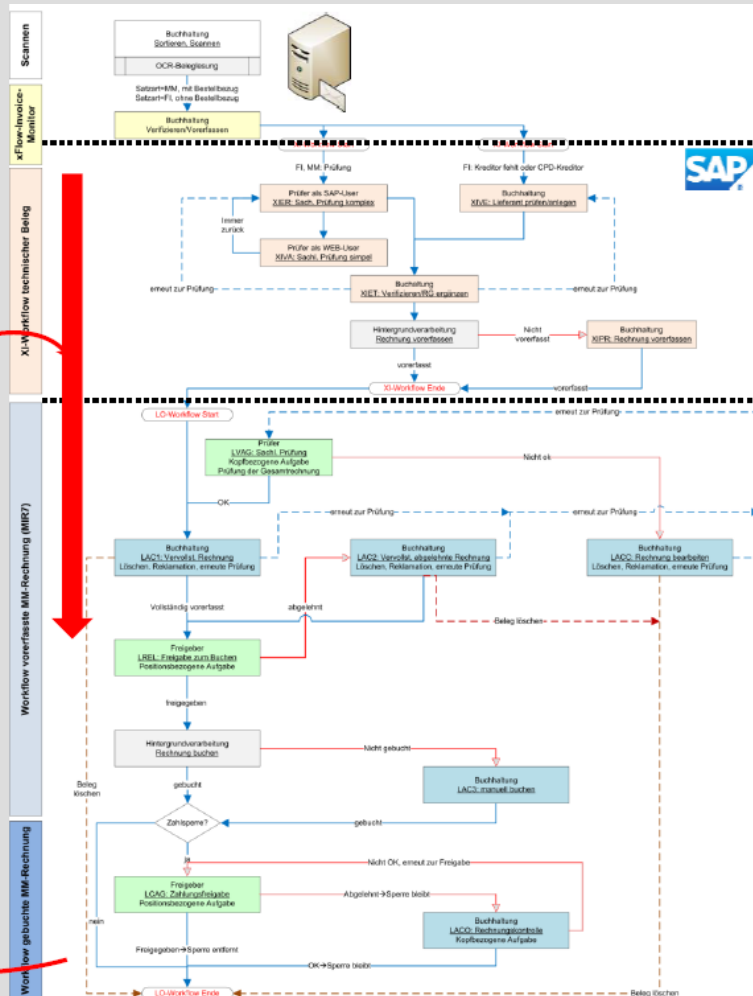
Scannen

Buchhaltung
Sortieren, Scannen

OCR-Belegleseung

Satzart=MM, mit Bestellbezug
Satzart=FI, ohne Bestellbezug

xFlow-Invoice-Monitor

Buchhaltung
Verifizieren/Vorerfassen

SAP

XI-Workflow technischer Beleg

FI, MM: Prüfung

FI: Kreditor fehlt oder CPD-Kreditor

Prüfer als SAP-User
XIER: Sachl. Prüfung komplex

Immer zurück

Buchhaltung
XIVE: Lieferant prüfen/anlegen

Prüfer als WEB-User
XIVA: Sachl. Prüfung simpel

erneut zur Prüfung

Buchhaltung
XIET: Verifizieren/RG ergänzen

erneut zur Prüfung

Hintergrundverarbeitung
Rechnung vorerfassen

Nicht vorerfasst

Buchhaltung
XIPR: Rechnung vorerfassen

vorerfasst

XI-Workflow Ende

vorerfasst

Workflow vorerfasste MM-Rechnung (MIR7)

LO-Workflow Start

erneut zur Prüfung

Prüfer
LVAG: Sachl. Prüfung
Kopfbezogene Aufgabe
Prüfung der Gesamtrechnung

Nicht ok

OK

erneut zur Prüfung

erneut zur Prüfung

Buchhaltung
LAC1: Vervollst. Rechnung
Löschen, Reklamation, erneute Prüfung

Buchhaltung
LAC2: Vervollst. abgelehnte Rechnung
Löschen, Reklamation, erneute Prüfung

Buchhaltung
LACC: Rechnung bearbeiten
Löschen, Reklamation, erneute Prüfung

Vollständig vorerfasst

abgelehnt

Beleg löschen

Freigeber
LREL: Freigabe zum Buchen
Positionsbezogene Aufgabe

freigegeben

Hintergrundverarbeitung
Rechnung buchen

Nicht gebucht

Beleg löschen

Buchhaltung
LAC3: manuell buchen

gebucht

Zahlsperre?

gebucht

Workflow gebuchte MM-Rechnung

ja

Nicht OK, erneut zur Freigabe

Freigeber
LCAG: Zahlungsfreigabe
Positionsbezogene Aufgabe

Abgelehnt→Sperre bleibt

nein

Buchhaltung
LACO: Rechnungskontrolle
Kopfbezogene Aufgabe

Freigegeben→Sperre entfernt

OK→Sperre bleibt

LO-Workflow Ende

Beleg löschen